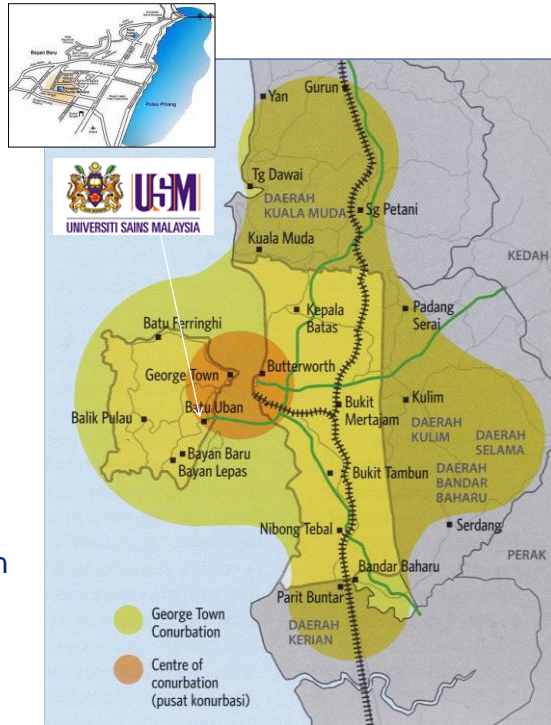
Bayan Baru
Pulau Pinang

USM
UNIVERSITI SAINS MALAYSIA

Gurun
Yan
Tg Dawai
DAERAH KUALA MUDA
Sg Petani
Kuala Muda
KEDAH
Kepala Batas
Padang Serai
Batu Ferringhi
Butterworth
George Town
Bukit Mertajam
Kulim
Balik Pulau
Batu Uban
DAERAH KULIM
DAERAH SELAMA
Bayan Baru
Bayan Lepas
Bukit Tambun
DAERAH BANDAR BAHARU
Serdang
Nibong Tebal
PERAK
Bandar Baharu
Parit Buntar
DAERAH KERIAN

George Town Conurbation
Centre of conurbation (pusat konurbasi)

n